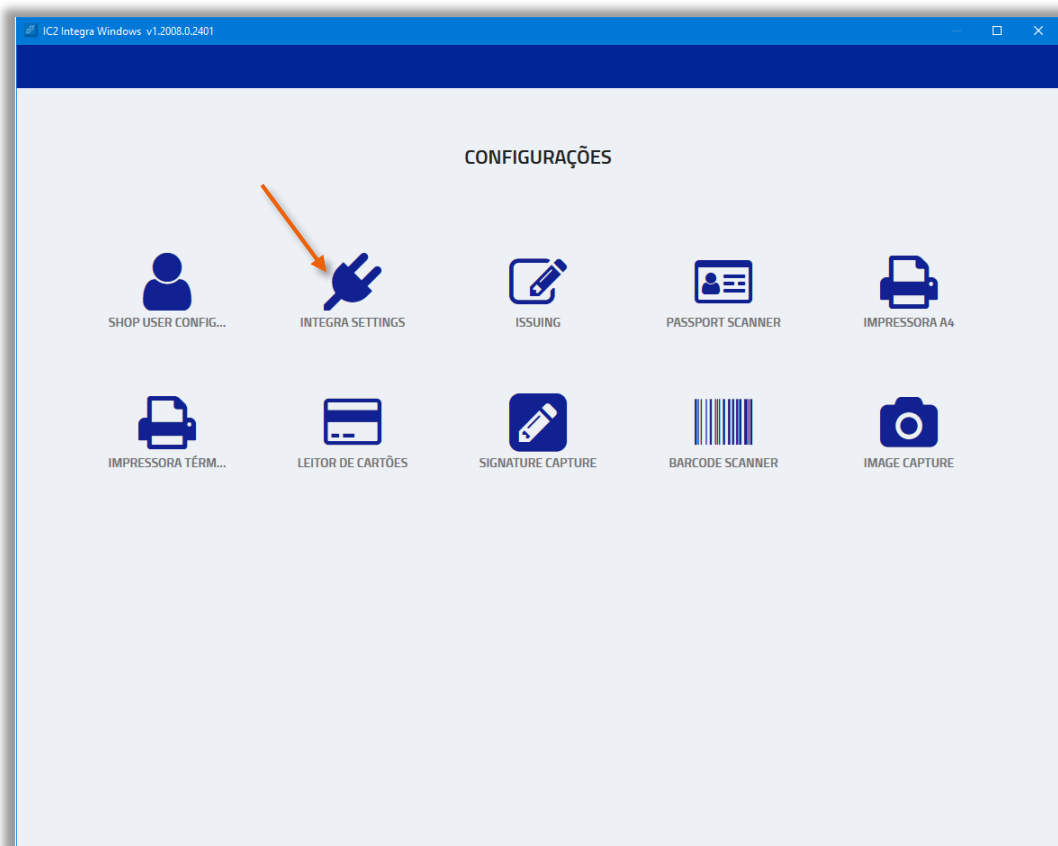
IC2 Integra Windows v1.2008.0.2401

CONFIGURAÇÕES

SHOP USER CONFIG...

INTEGRA SETTINGS

ISSUING

PASSPORT SCANNER

IMPRESSORA A4

IMPRESSORA TÉRM...

LEITOR DE CARTÕES

SIGNATURE CAPTURE

BARCODE SCANNER

IMAGE CAPTURE